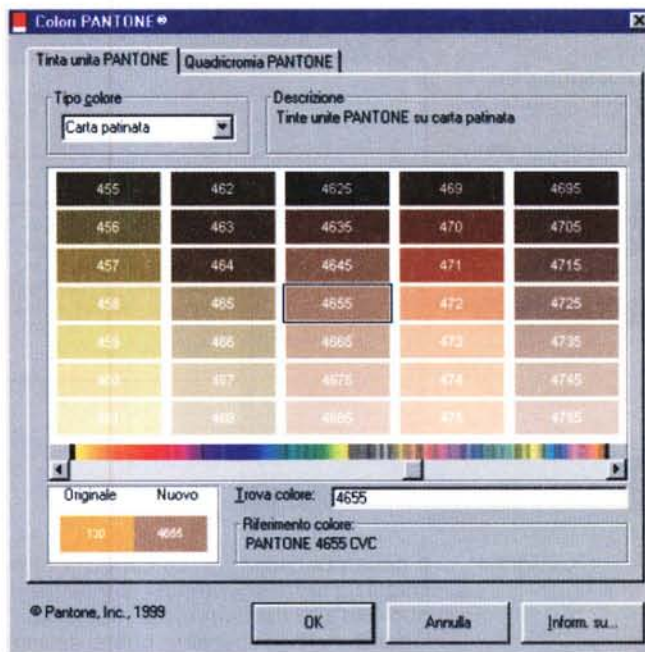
Colori PANTONE®

Tinta unita PANTONE | Quadricromia PANTONE

Tipo colore
Carta patinata

Descrizione
Tinte unite PANTONE su carta patinata

| 455 | 462 | 4625 | 469 | 4695 |
|---|---|---|---|---|
| 456 | 463 | 4635 | 470 | 4705 |
| 457 | 464 | 4645 | 471 | 4715 |
| 458 | 465 | 4655 | 472 | 4725 |
| 459 | 466 | 4665 | 473 | 4735 |
| 460 | 467 | 4675 | 474 | 4745 |
| 461 | 468 | 4685 | 475 | 4755 |

Originale Nuovo
130 4655

Trova colore: 4655

Riferimento colore:
PANTONE 4655 CVC

© Pantone, Inc., 1999

OK
Annulla
Inform. su...